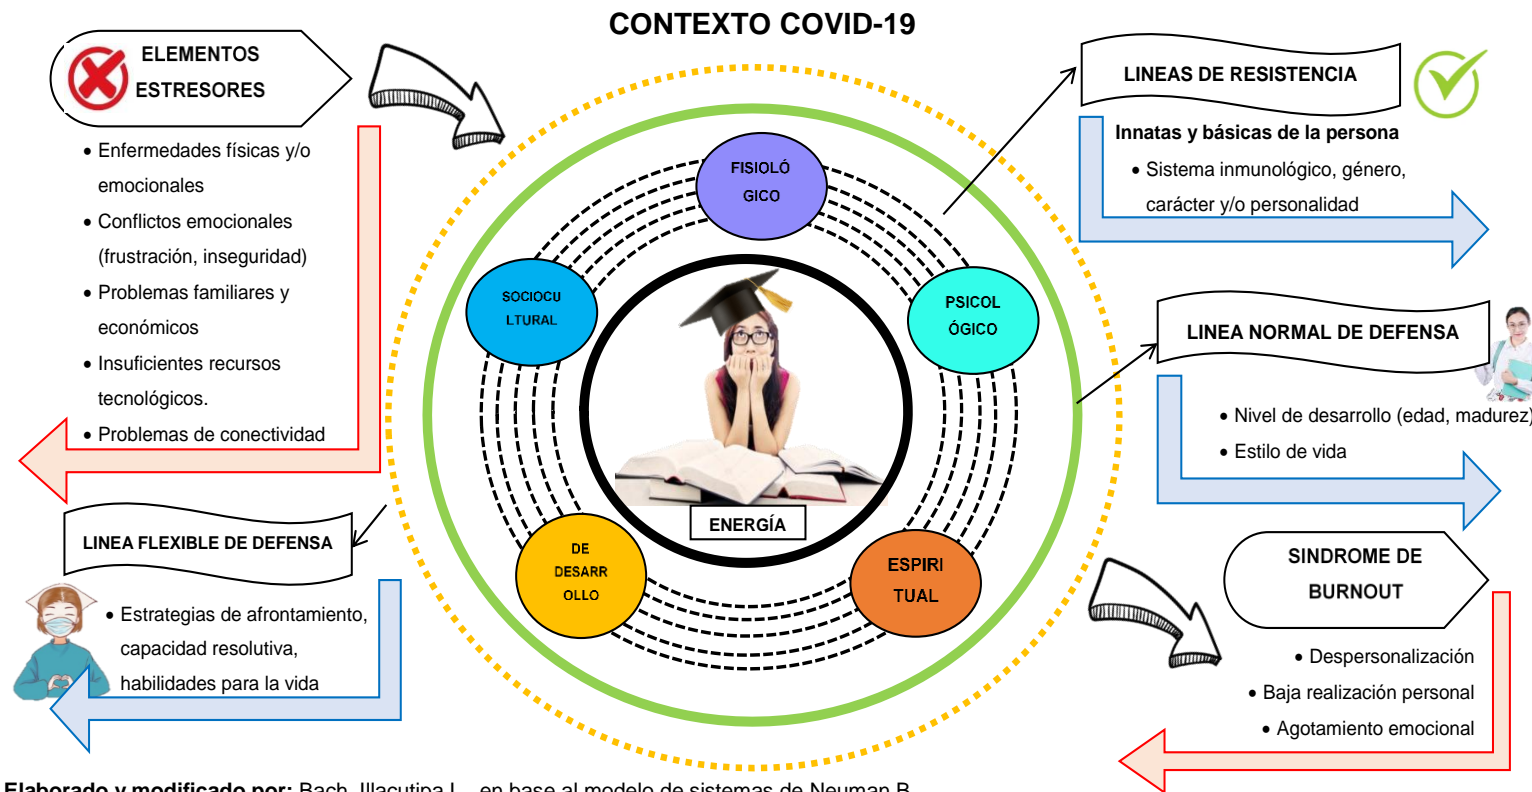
CONTEXTO COVID-19

ELEMENTOS ESTRESORES

- Enfermedades físicas y/o emocionales
- Conflictos emocionales (frustración, inseguridad)
- Problemas familiares y económicos
- Insuficientes recursos tecnológicos.
- Problemas de conectividad

LINEA FLEXIBLE DE DEFENSA

- Estrategias de afrontamiento, capacidad resolutiva, habilidades para la vida

FISIOLÓGICO

SOCIOCULTURAL

PSICOLÓGICO

DE DESARROLLO

ESPIRITUAL

ENERGÍA

LINEAS DE RESISTENCIA

Innatas y básicas de la persona

- Sistema inmunológico, género, carácter y/o personalidad

LINEA NORMAL DE DEFENSA

- Nivel de desarrollo (edad, madurez)
- Estilo de vida

SINDROME DE BURNOUT

- Despersonalización
- Baja realización personal
- Agotamiento emocional

Elaborado y modificado por: Bach. Illacutipa I., en base al modelo de sistemas de Neuman B.